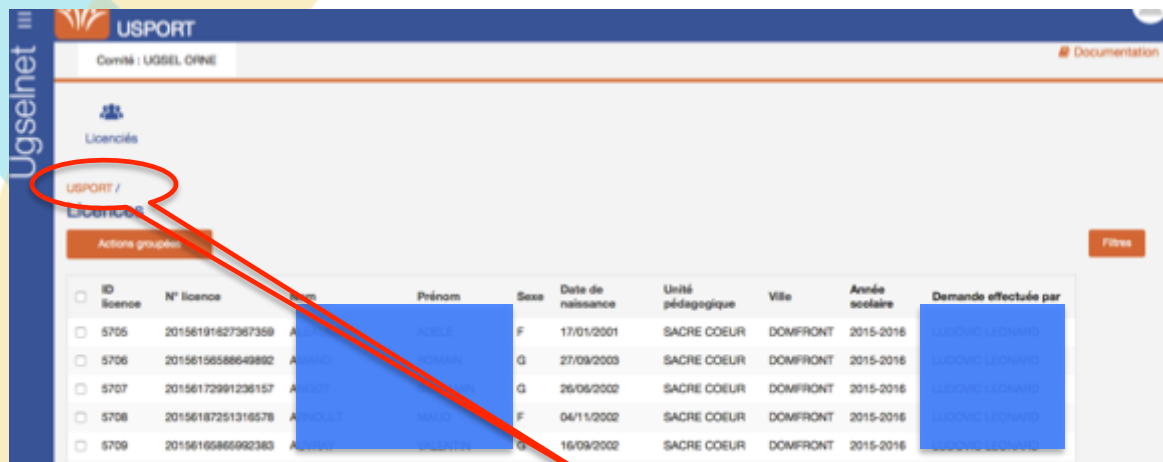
Ugselnet

USPORT

Comité : UGSEL ORNE

Documentation

Licenciés

USPORT /

Licences

Actions groupées

Filtres

| | ID licence | N° licence | Nom | Prénom | Sexe | Date de naissance | Unité pédagogique | Ville | Année scolaire | Demande effectuée par |
|---|---|---|---|---|---|---|---|---|---|---|
| | 5705 | 201561916273673​59 | A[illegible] | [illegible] | F | 17/01/2001 | SACRE COEUR | DOMFRONT | 2015-2016 | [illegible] |
| | 5706 | 201561565886498​92 | A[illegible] | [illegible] | G | 27/09/2003 | SACRE COEUR | DOMFRONT | 2015-2016 | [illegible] |
| | 5707 | 201561729912361​57 | A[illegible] | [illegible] | G | 26/06/2002 | SACRE COEUR | DOMFRONT | 2015-2016 | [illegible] |
| | 5708 | 201561872513165​78 | A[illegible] | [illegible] | F | 04/11/2002 | SACRE COEUR | DOMFRONT | 2015-2016 | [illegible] |
| | 5709 | 201561658659923​83 | A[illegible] | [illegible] | G | 16/09/2002 | SACRE COEUR | DOMFRONT | 2015-2016 | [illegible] |